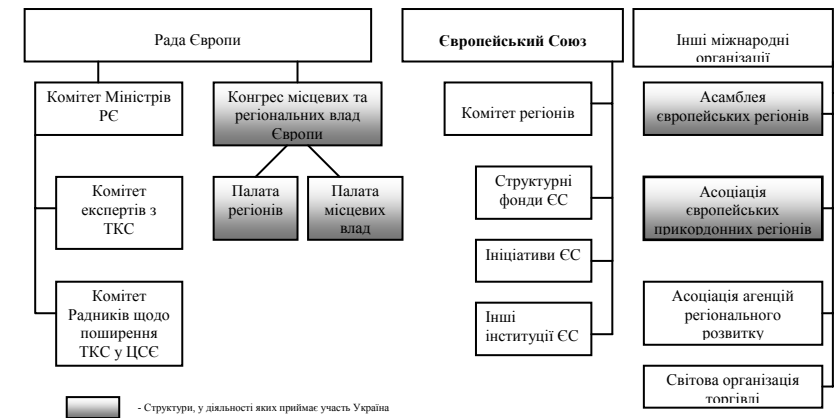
Рада Європи

Комітет Міністрів РЄ

Конгрес місцевих та регіональних влад Європи

Палата регіонів

Палата місцевих влад

Комітет експертів з ТКС

Комітет Радників щодо поширення ТКС у ЦСЄ

Європейський Союз

Комітет регіонів

Структурні фонди ЄС

Ініціативи ЄС

Інші інституції ЄС

Інші міжнародні організації

Асамблея європейських регіонів

Асоціація європейських прикордонних регіонів

Асоціація агенцій регіонального розвитку

Світова організація торгівлі

- Структури, у діяльності яких приймає участь Україна